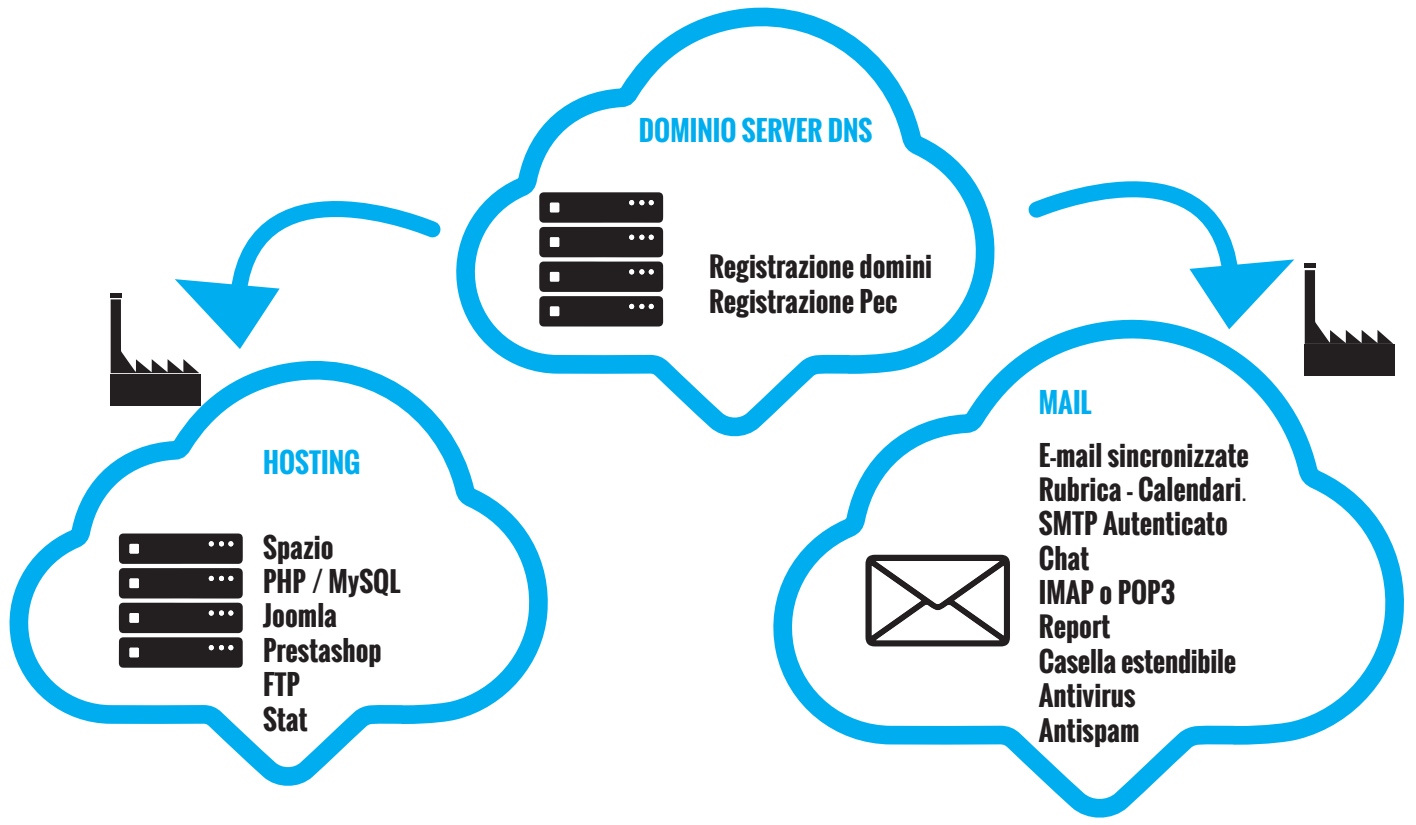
DOMINIO SERVER DNS

Registrazione domini
Registrazione Pec

HOSTING

Spazio
PHP / MySQL
Joomla
Prestashop
FTP
Stat

MAIL

E-mail sincronizzate
Rubrica - Calendari.
SMTP Autenticato
Chat
IMAP o POP3
Report
Casella estendibile
Antivirus
Antispam